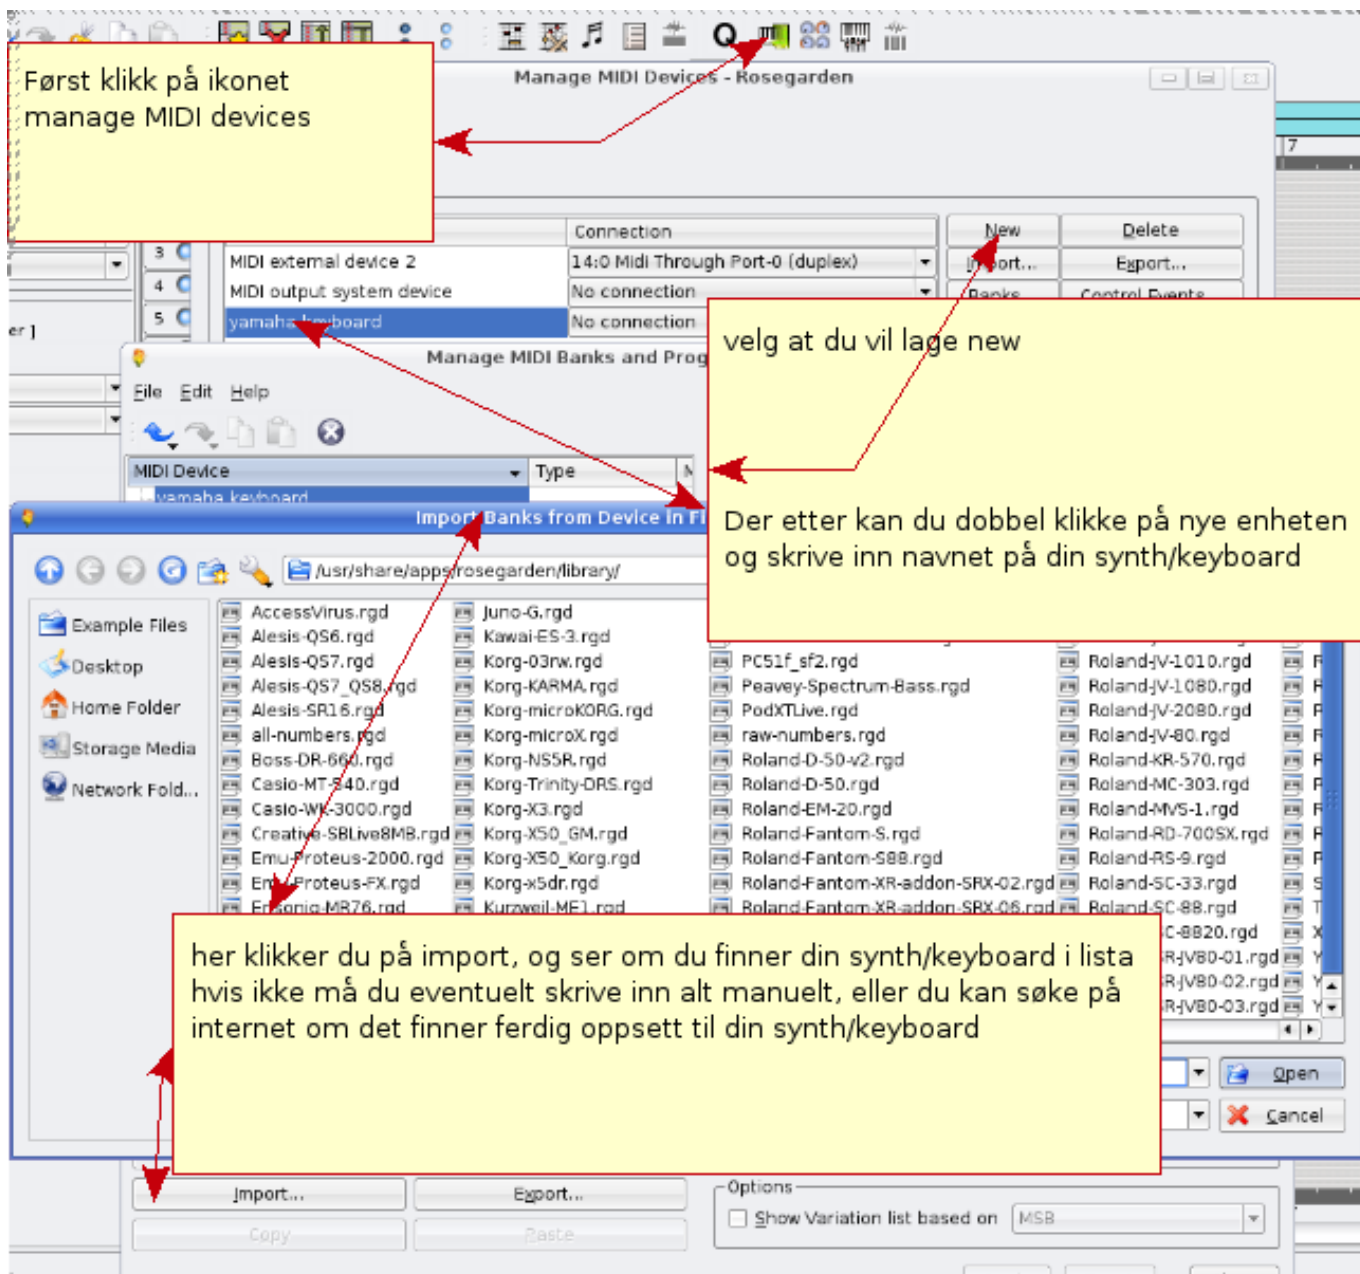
Først klikk på ikonet manage MIDI devices

Manage MIDI Devices - Rosegarden

| | Connection |
|---|---|
| MIDI external device 2 | 14:0 Midi Through Port-0 (duplex) |
| MIDI output system device | No connection |
| yamaha keyboard | No connection |

New
Delete
Import...
Export...
Banks
Control Events

3
4
5
er ]

velg at du vil lage new

Manage MIDI Banks and Prog
File Edit Help
MIDI Device
Type
yamaha keyboard

Der etter kan du dobbel klikke på nye enheten og skrive inn navnet på din synth/keyboard

Import Banks from Device in Fi
/usr/share/apps/rosegarden/library/

Example Files
Desktop
Home Folder
Storage Media
Network Fold...

AccessVirus.rgd
Alesis-QS6.rgd
Alesis-QS7.rgd
Alesis-QS7_QS8.rgd
Alesis-SR16.rgd
all-numbers.rgd
Boss-DR-660.rgd
Casio-MT-240.rgd
Casio-WK-3000.rgd
Creative-SBLive8MB.rgd
Emu-Proteus-2000.rgd
Emu-Proteus-FX.rgd
Ensoniq-MR76.rgd
Juno-G.rgd
Kawai-ES-3.rgd
Korg-03rw.rgd
Korg-KARMA.rgd
Korg-microKORG.rgd
Korg-microX.rgd
Korg-NS5R.rgd
Korg-Trinity-DRS.rgd
Korg-X3.rgd
Korg-X50_GM.rgd
Korg-X50_Korg.rgd
Korg-x5dr.rgd
Kurzweil-ME1.rgd
PC51f_sf2.rgd
Peavey-Spectrum-Bass.rgd
PodXTLive.rgd
raw-numbers.rgd
Roland-D-50-v2.rgd
Roland-D-50.rgd
Roland-EM-20.rgd
Roland-Fantom-S.rgd
Roland-Fantom-S88.rgd
Roland-Fantom-XR-addon-SRX-02.rgd
Roland-Fantom-XR-addon-SRX-06.rgd
Roland-JV-1010.rgd
Roland-JV-1080.rgd
Roland-JV-2080.rgd
Roland-JV-80.rgd
Roland-KR-570.rgd
Roland-MC-303.rgd
Roland-MVS-1.rgd
Roland-RD-700SX.rgd
Roland-RS-9.rgd
Roland-SC-33.rgd
Roland-SC-88.rgd
C-8820.rgd
R-JV80-01.rgd
R-JV80-02.rgd
R-JV80-03.rgd

her klikker du på import, og ser om du finner din synth/keyboard i lista hvis ikke må du eventuelt skrive inn alt manuelt, eller du kan søke på internet om det finner ferdig oppsett til din synth/keyboard

Open
Cancel

Import...
Export...
Copy
Paste
Options
Show Variation list based on MSB

7